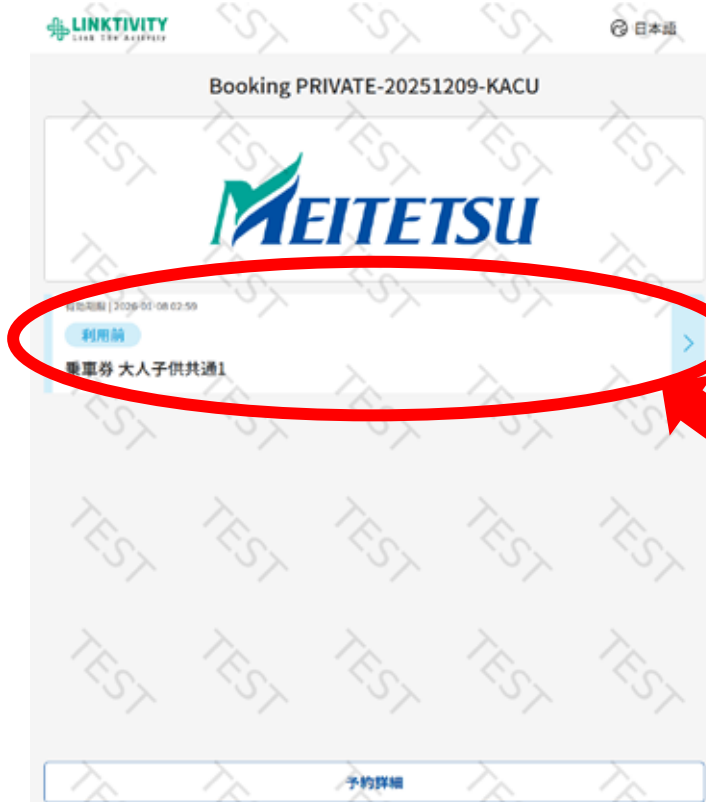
LINKTIVITY
Link The Activity

日本語

Booking PRIVATE-20251209-KACU

MEITETSU

有効期限 | 2026-01-08 02:59
利用前
乗車券 大人子供共通1

予約詳細

TEST TEST TEST TEST TEST TEST TEST TEST TEST TEST TEST TEST TEST TEST TEST TEST TEST TEST TEST TEST TEST TEST TEST TEST TEST TEST TEST TEST TEST TEST